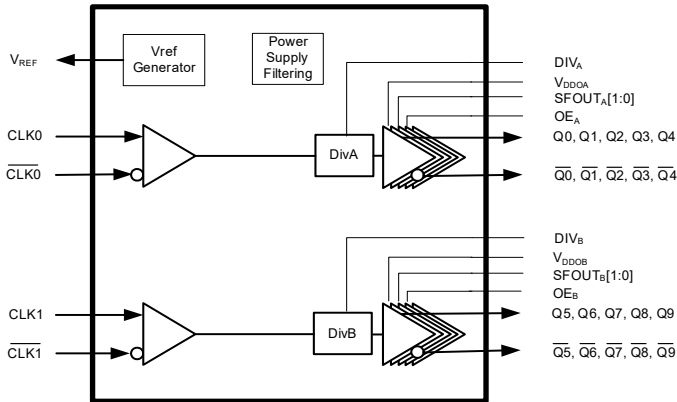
$V_{REF}$

Vref Generator

Power Supply Filtering

$DIV_A$

$V_{DDOA}$

$SFOUT_A[1:0]$

$OE_A$

CLK0

$\overline{CLK0}$

DivA

Q0, Q1, Q2, Q3, Q4

$\overline{Q0}$, $\overline{Q1}$, $\overline{Q2}$, $\overline{Q3}$, $\overline{Q4}$

$DIV_B$

$V_{DDOB}$

$SFOUT_B[1:0]$

$OE_B$

CLK1

$\overline{CLK1}$

DivB

Q5, Q6, Q7, Q8, Q9

$\overline{Q5}$, $\overline{Q6}$, $\overline{Q7}$, $\overline{Q8}$, $\overline{Q9}$